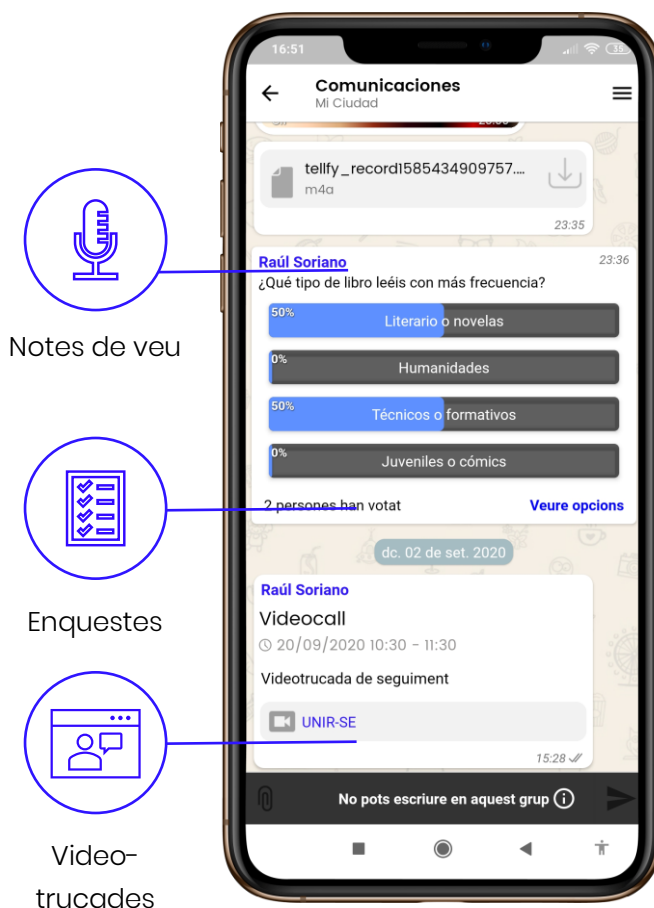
Notes de veu

Enquestes

Videotrucades

16:51

Comunicaciones
Mi Ciudad

tellfy_record1585434909757....
m4a
23:35

Raúl Soriano
23:36
¿Qué tipo de libro leéis con más frecuencia?

50% Literario o novelas

0% Humanidades

50% Técnicos o formativos

0% Juveniles o cómics

2 persones han votat
Veure opcions

dc. 02 de set. 2020

Raúl Soriano
Videocall
20/09/2020 10:30 - 11:30
Videotrucada de seguiment
UNIR-SE
15:28

No pots escriure en aquest grup